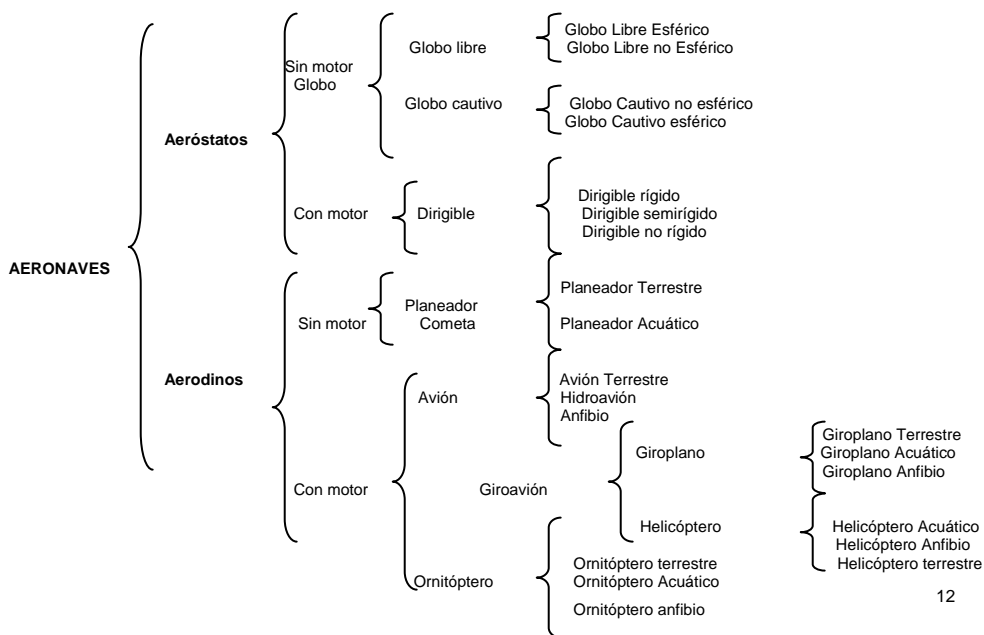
AERONAVES

Aeróstatos

Sin motor Globo

Globo libre

Globo Libre Esférico
Globo Libre no Esférico

Globo cautivo

Globo Cautivo no esférico
Globo Cautivo esférico

Con motor

Dirigible

Dirigible rígido
Dirigible semirígido
Dirigible no rígido

Aerodinos

Sin motor

Planeador
Cometa

Planeador Terrestre

Planeador Acuático

Con motor

Avión

Avión Terrestre
Hidroavión
Anfibio

Giroavión

Giroplano

Giroplano Terrestre
Giroplano Acuático
Giroplano Anfibio

Helicóptero

Helicóptero Acuático
Helicóptero Anfibio
Helicóptero terrestre

Ornitóptero

Ornitóptero terrestre
Ornitóptero Acuático

Ornitóptero anfibio

12